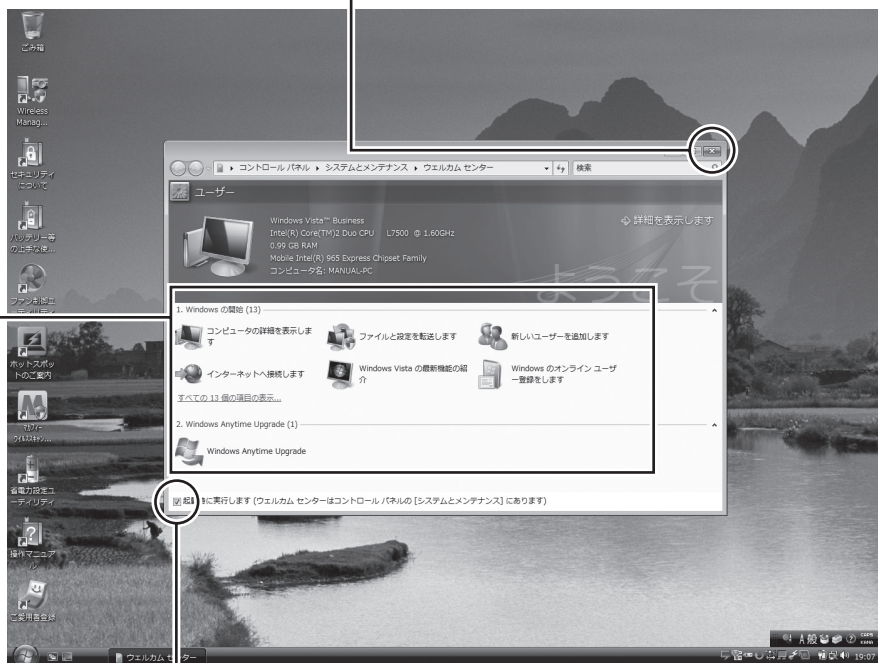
ごみ箱

Wireless Manag...

セキュリティについて

バッテリー等の上手な使...

ファン制御ユーティリティ

ホットスポットのご案内

マカフィー ウイルススキャン...

省電力設定ユーティリティ

操作マニュアル

ご愛用者登録

コントロール パネル ▸ システムとメンテナンス ▸ ウェルカム センター

検索

ユーザー

Windows Vista™ Business
Intel(R) Core(TM)2 Duo CPU L7500 @ 1.60GHz
0.99 GB RAM
Mobile Intel(R) 965 Express Chipset Family
コンピュータ名: MANUAL-PC

詳細を表示します

ようこそ

1. Windows の開始 (13)

コンピュータの詳細を表示します

ファイルと設定を転送します

新しいユーザーを追加します

インターネットへ接続します

Windows Vista の最新機能の紹介

Windows のオンライン ユーザー登録をします

すべての 13 個の項目の表示...

2. Windows Anytime Upgrade (1)

Windows Anytime Upgrade

起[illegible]に実行します (ウェルカム センターはコントロール パネルの [システムとメンテナンス] にあります)

ウェルカム センター

19:07